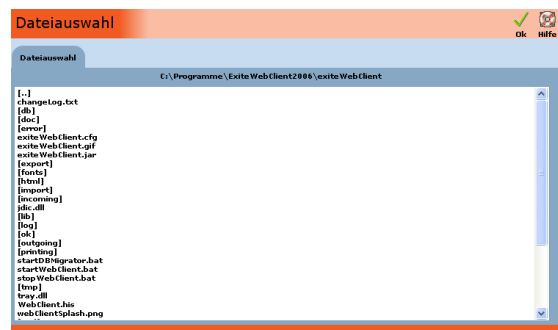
Dateiauswahl

Ok Hilfe

Dateiauswahl

C:\Programme\ExiteWebClient2006\exiteWebClient

[..]
changeLog.txt
[db]
[doc]
[error]
exiteWebClient.cfg
exiteWebClient.gif
exiteWebClient.jar
[export]
[fonts]
[html]
[import]
[incoming]
jdic.dll
[lib]
[log]
[ok]
[outgoing]
[printing]
startDBMigrator.bat
startWebClient.bat
stopWebClient.bat
[tmp]
tray.dll
WebClient.his
webClientSplash.png